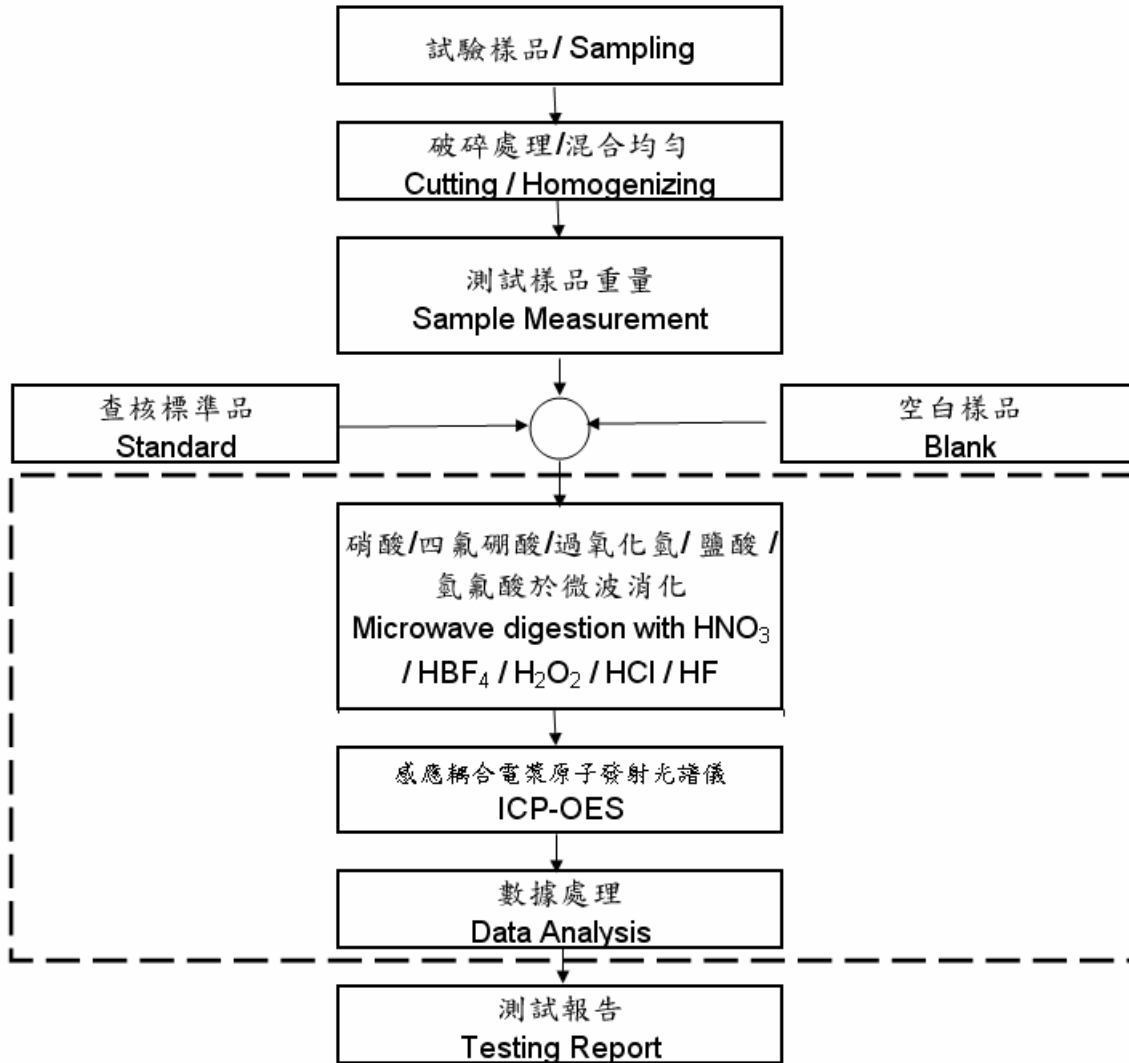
試驗樣品/ Sampling

破碎處理/混合均勻
Cutting / Homogenizing

測試樣品重量
Sample Measurement

查核標準品
Standard

空白樣品
Blank

硝酸/四氟硼酸/過氧化氫/ 鹽酸 /氫氟酸於微波消化
Microwave digestion with $HNO_3$ / $HBF_4$ / $H_2O_2$ / HCl / HF

感應耦合電漿原子發射光譜儀
ICP-OES

數據處理
Data Analysis

測試報告
Testing Report